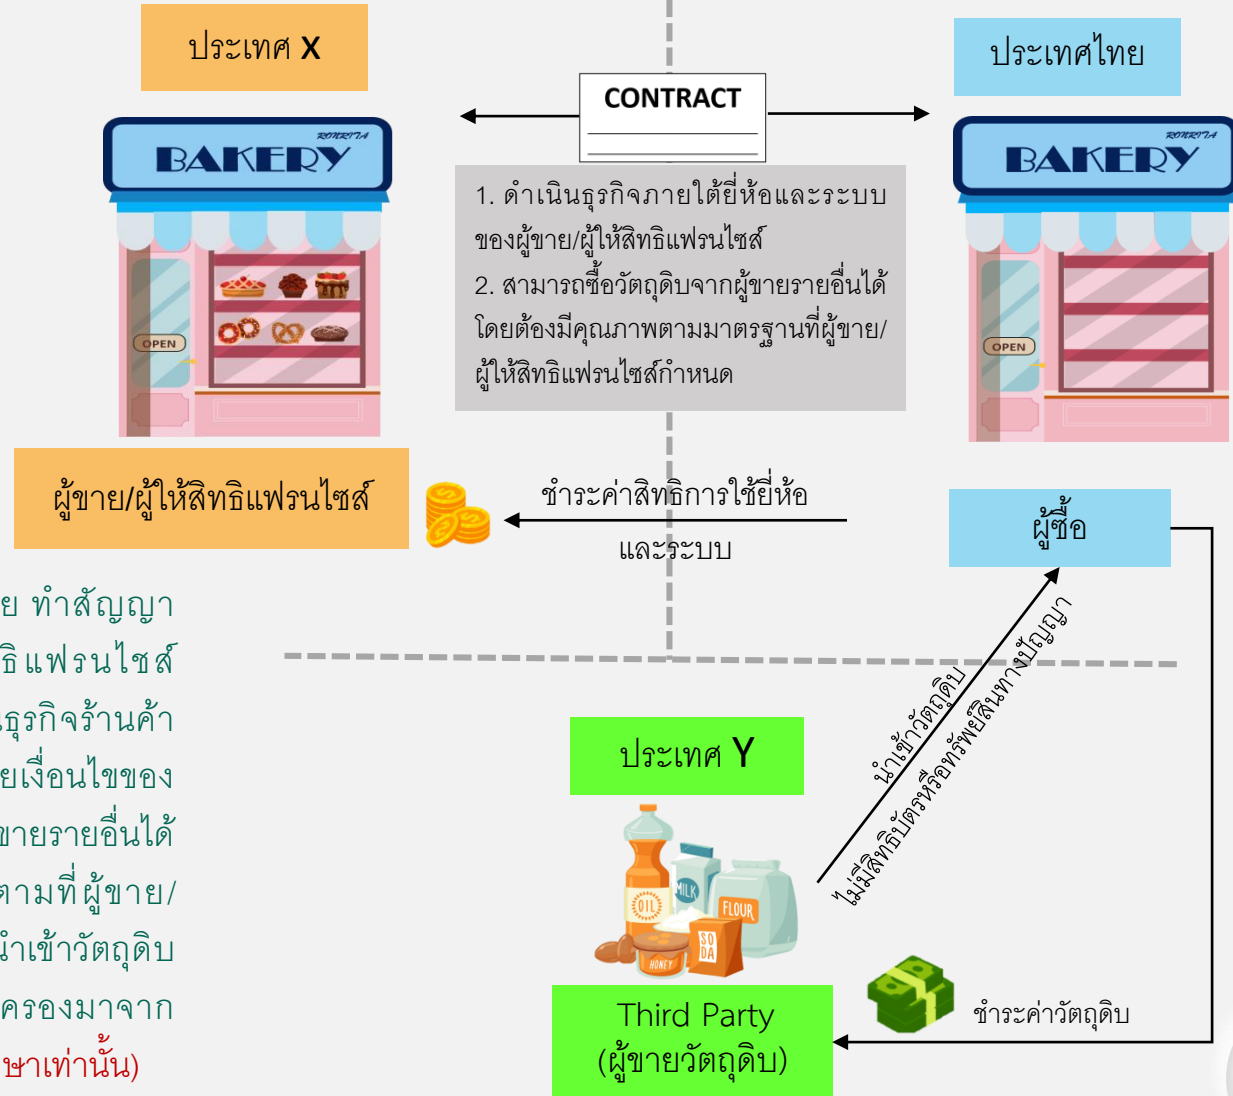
ประเทศ X

CONTRACT

ประเทศไทย

ROMRITA
BAKERY

ROMRITA
BAKERY

OPEN

OPEN

1. ดำเนินธุรกิจภายใต้ยี่ห้อและระบบของผู้ขาย/ผู้ให้สิทธิแฟรนไชส์
2. สามารถซื้อวัตถุดิบจากผู้ขายรายอื่นได้ โดยต้องมีคุณภาพตามมาตรฐานที่ผู้ขาย/ผู้ให้สิทธิแฟรนไชส์กำหนด

ผู้ขาย/ผู้ให้สิทธิแฟรนไชส์

ชำระค่าสิทธิการใช้ยี่ห้อและระบบ

ผู้ซื้อ

ย ทำสัญญา
ธิแฟรนไชส์
ธุรกิจร้านค้า
ยเงื่อนไขของ
ขายรายอื่นได้
ตามที่ผู้ขาย/
นำเข้าวัตถุดิบ
ครองมาจาก
ษาเท่านั้น)

ประเทศ Y

นำเข้าวัตถุดิบ
ไม่มีสิทธิบัตรหรือทรัพย์สินทางปัญญา

MILK
OIL
FLOUR
SODA
HONEY

Third Party
(ผู้ขายวัตถุดิบ)

ชำระค่าวัตถุดิบ